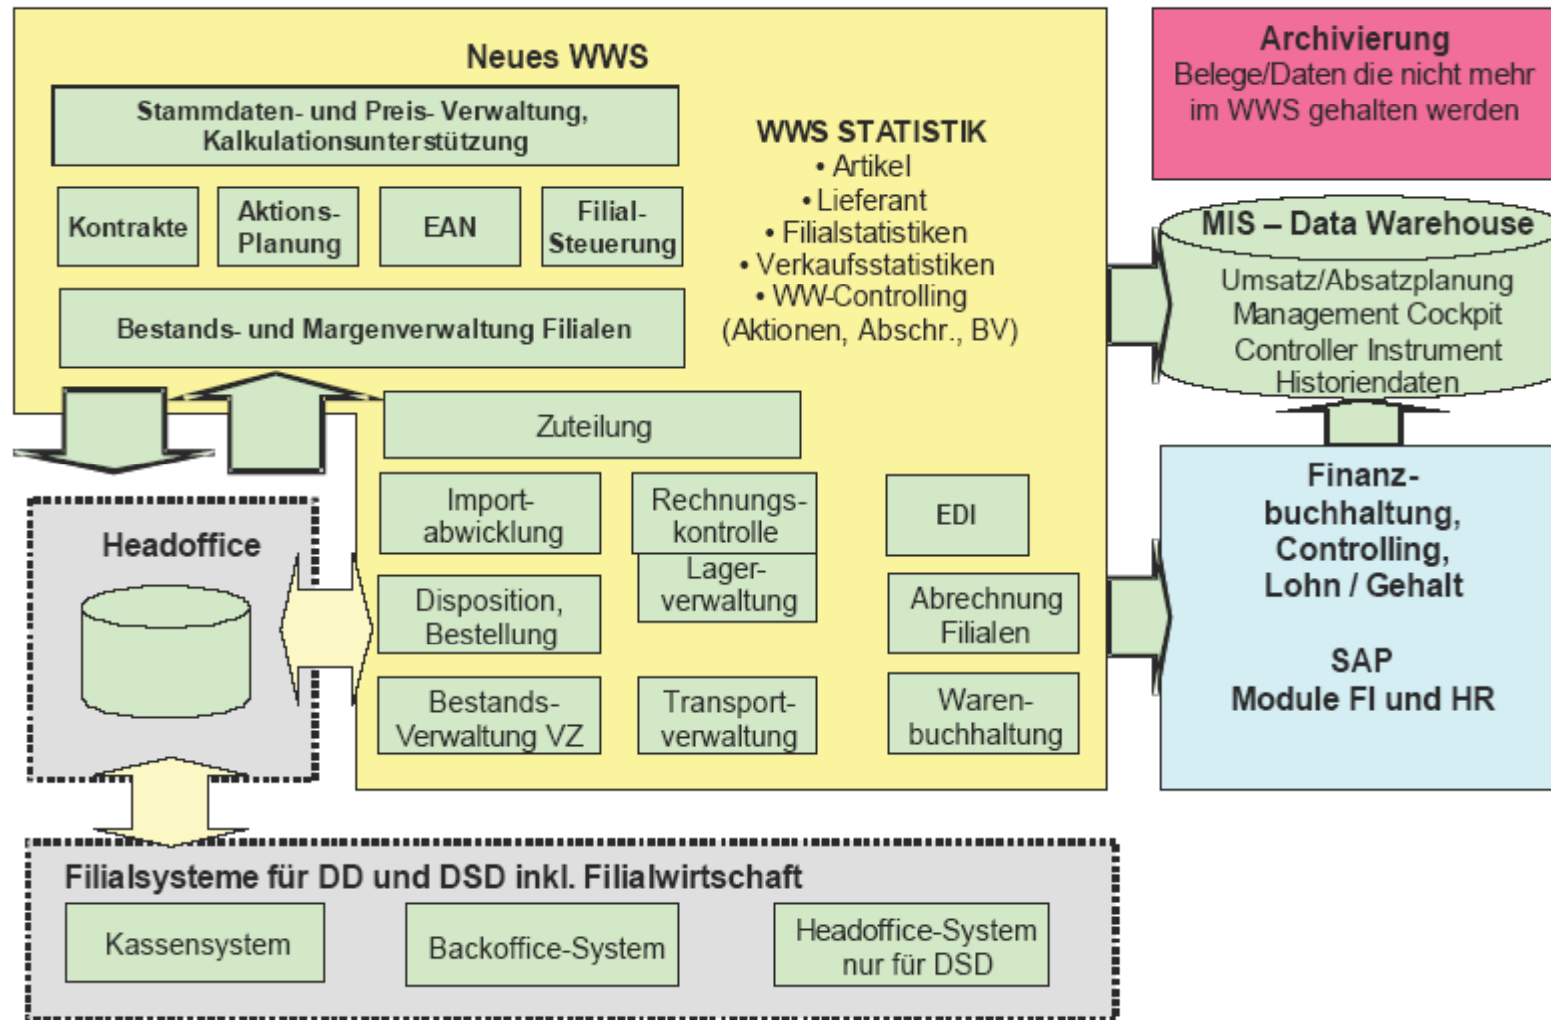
Neues WWS

Stammdaten- und Preis- Verwaltung, Kalkulationsunterstützung

Kontrakte

Aktions-Planung

EAN

Filial-Steuerung

Bestands- und Margenverwaltung Filialen

WWS STATISTIK
• Artikel
• Lieferant
• Filialstatistiken
• Verkaufsstatistiken
• WW-Controlling
(Aktionen, Abschr., BV)

Archivierung
Belege/Daten die nicht mehr im WWS gehalten werden

MIS – Data Warehouse
Umsatz/Absatzplanung
Management Cockpit
Controller Instrument
Historiendaten

Zuteilung

Importabwicklung

Rechnungskontrolle

Lagerverwaltung

EDI

Disposition, Bestellung

Abrechnung Filialen

Bestands-Verwaltung VZ

Transportverwaltung

Warenbuchhaltung

Headoffice

Finanzbuchhaltung,
Controlling,
Lohn / Gehalt

SAP
Module FI und HR

Filialsysteme für DD und DSD inkl. Filialwirtschaft

Kassensystem

Backoffice-System

Headoffice-System nur für DSD